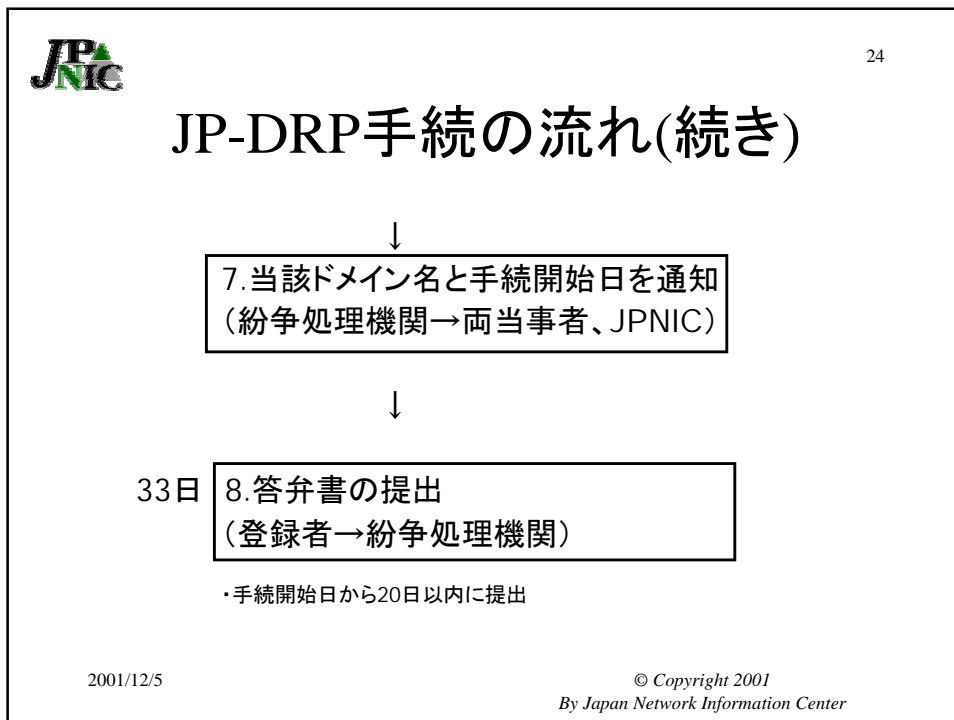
JPNIC

24

JP-DRP手続の流れ(続き)

↓

7.当該ドメイン名と手続開始日を通知
(紛争処理機関→両当事者、JPNIC)

↓

33日

8.答弁書の提出
(登録者→紛争処理機関)

・手続開始日から20日以内に提出

2001/12/5

© Copyright 2001
By Japan Network Information Center